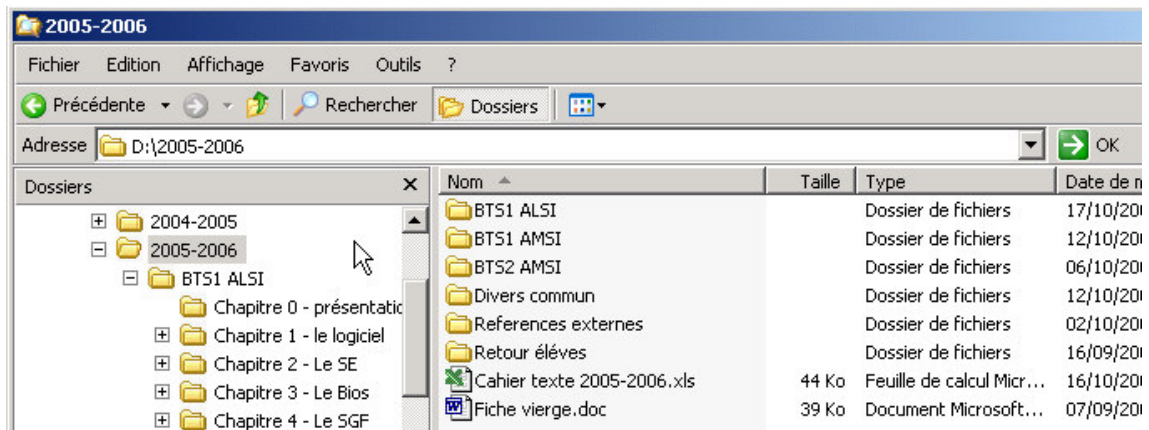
2005-2006

Fichier Edition Affichage Favoris Outils ?

Précédente Rechercher Dossiers

Adresse D:\2005-2006 OK

Dossiers

2004-2005
2005-2006
BTS1 ALSI
Chapitre 0 - présentatio
Chapitre 1 - le logiciel
Chapitre 2 - Le SE
Chapitre 3 - Le Bios
Chapitre 4 - Le SGF

| Nom | Taille | Type | Date de m |
|---|---|---|---|
| BTS1 ALSI | | Dossier de fichiers | 17/10/20 |
| BTS1 AMSI | | Dossier de fichiers | 12/10/20 |
| BTS2 AMSI | | Dossier de fichiers | 06/10/20 |
| Divers commun | | Dossier de fichiers | 12/10/20 |
| References externes | | Dossier de fichiers | 02/10/20 |
| Retour éléves | | Dossier de fichiers | 16/09/20 |
| Cahier texte 2005-2006.xls | 44 Ko | Feuille de calcul Micr... | 16/10/20 |
| Fiche vierge.doc | 39 Ko | Document Microsoft... | 07/09/20 |